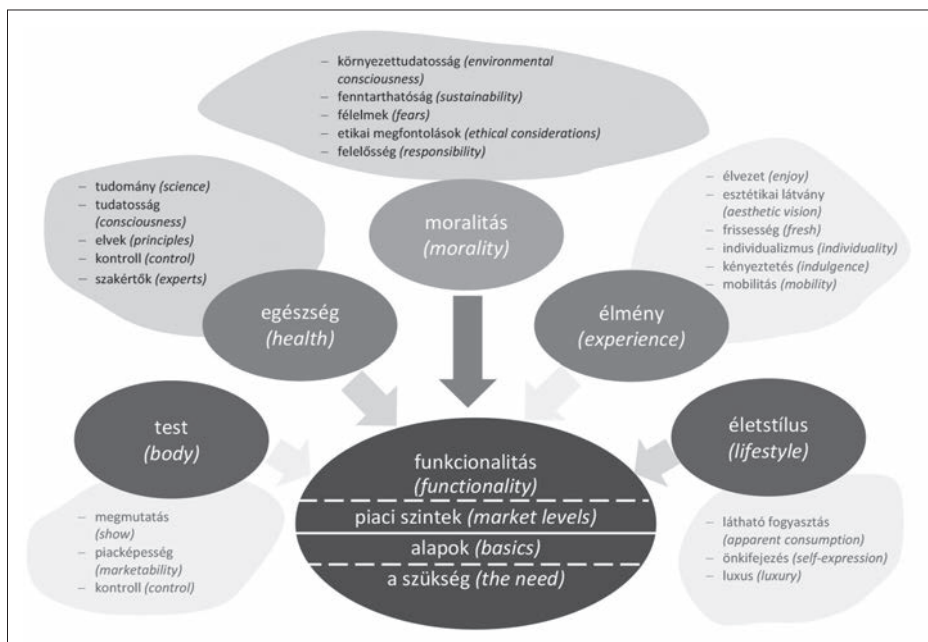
– környezettudatosság *(environmental consciousness)*
– fenntarthatóság *(sustainability)*
– félelmek *(fears)*
– etikai megfontolások *(ethical considerations)*
– felelősség *(responsibility)*

– tudomány *(science)*
– tudatosság *(consciousness)*
– elvek *(principles)*
– kontroll *(control)*
– szakértők *(experts)*

moralitás *(morality)*

– élvezet *(enjoy)*
– esztétikai látvány *(aesthetic vision)*
– frissesség *(fresh)*
– individualizmus *(individuality)*
– kényeztetés *(indulgence)*
– mobilitás *(mobility)*

egészség *(health)*

élmény *(experience)*

test *(body)*

életstílus *(lifestyle)*

funkcionalitás *(functionality)*

piaci szintek *(market levels)*

alapok *(basics)*

a szükség *(the need)*

– megmutatás *(show)*
– piacképesség *(marketability)*
– kontroll *(control)*

– látható fogyasztás *(apparent consumption)*
– önkifejezés *(self-expression)*
– luxus *(luxury)*